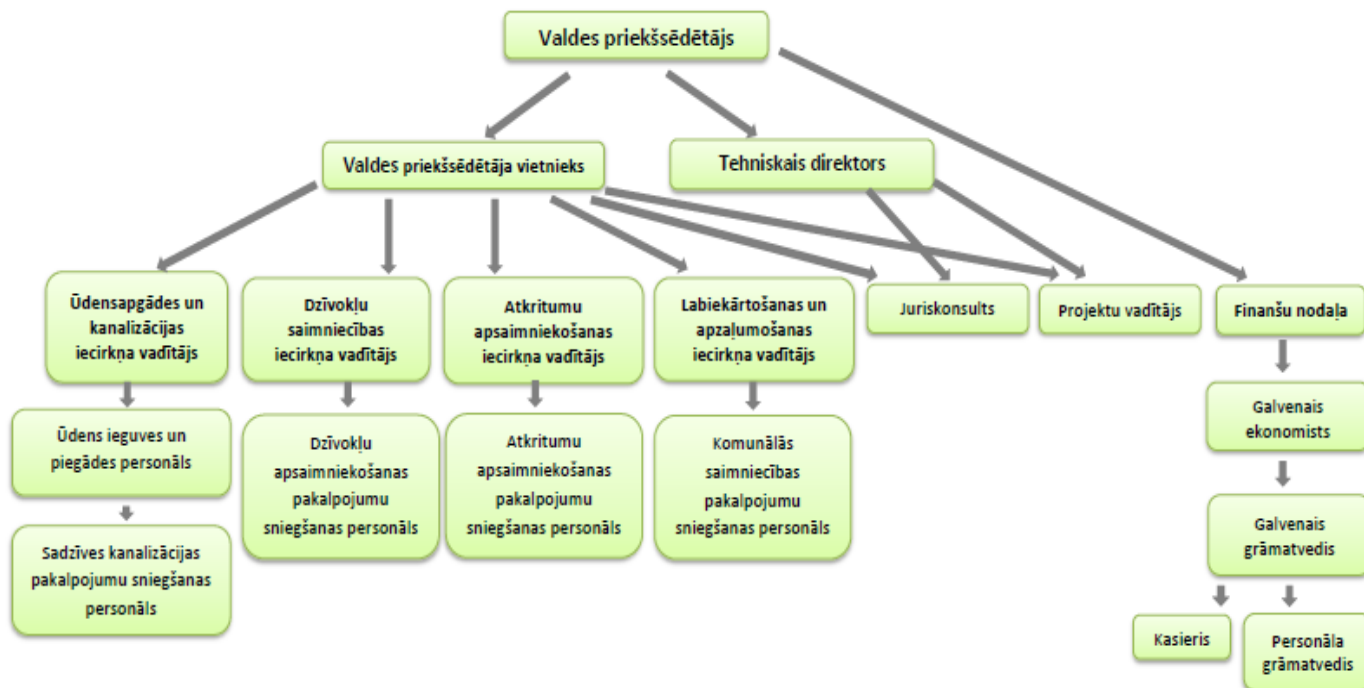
Valdes priekšsēdētājs

Valdes priekšsēdētāja vietnieks

Tehniskais direktors

Ūdensapgādes un kanalizācijas iecirkņa vadītājs

Dzīvokļu saimniecības iecirkņa vadītājs

Atkritumu apsaimniekošanas iecirkņa vadītājs

Labiekārtošanas un apzaļumošanas iecirkņa vadītājs

Juriskonsults

Projektu vadītājs

Finanšu nodaļa

Ūdens ieguves un piegādes personāls

Sadzīves kanalizācijas pakalpojumu sniegšanas personāls

Dzīvokļu apsaimniekošanas pakalpojumu sniegšanas personāls

Atkritumu apsaimniekošanas pakalpojumu sniegšanas personāls

Komunālās saimniecības pakalpojumu sniegšanas personāls

Galvenais ekonomists

Galvenais grāmatvedis

Kasieris

Personāla grāmatvedis